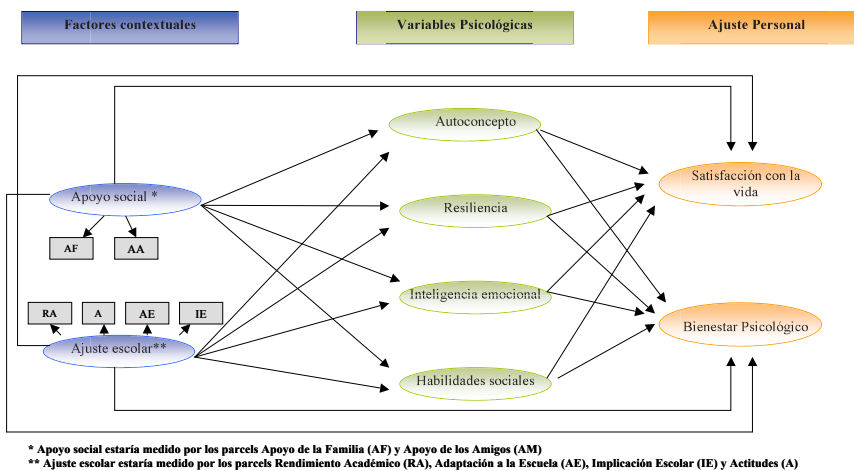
Factores contextuales

Variables Psicológicas

Ajuste Personal

Autoconcepto

Apoyo social *

Satisfacción con la vida

Resiliencia

AF

AA

RA

A

AE

IE

Inteligencia emocional

Bienestar Psicológico

Ajuste escolar**

Habilidades sociales

* Apoyo social estaría medido por los parcels Apoyo de la Familia (AF) y Apoyo de los Amigos (AM)
** Ajuste escolar estaría medido por los parcels Rendimiento Académico (RA), Adaptación a la Escuela (AE), Implicación Escolar (IE) y Actitudes (A)